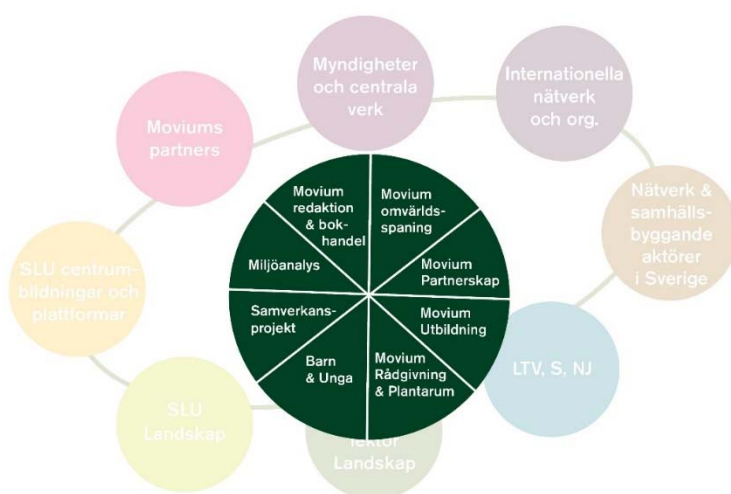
Myndigheter och centrala verk

Internationella nätverk och org.

Moviums partners

Nätverk & samhällsbyggande aktörer i Sverige

SLU centrumbildningar och plattformar

LTV, S, NJ

SLU Landskap

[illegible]ektor Landskap

Movium redaktion & bokhandel

Movium omvärldsspaning

Miljöanalys

Movium Partnerskap

Samverkansprojekt

Movium Utbildning

Barn & Unga

Movium Rådgivning & Plantarum